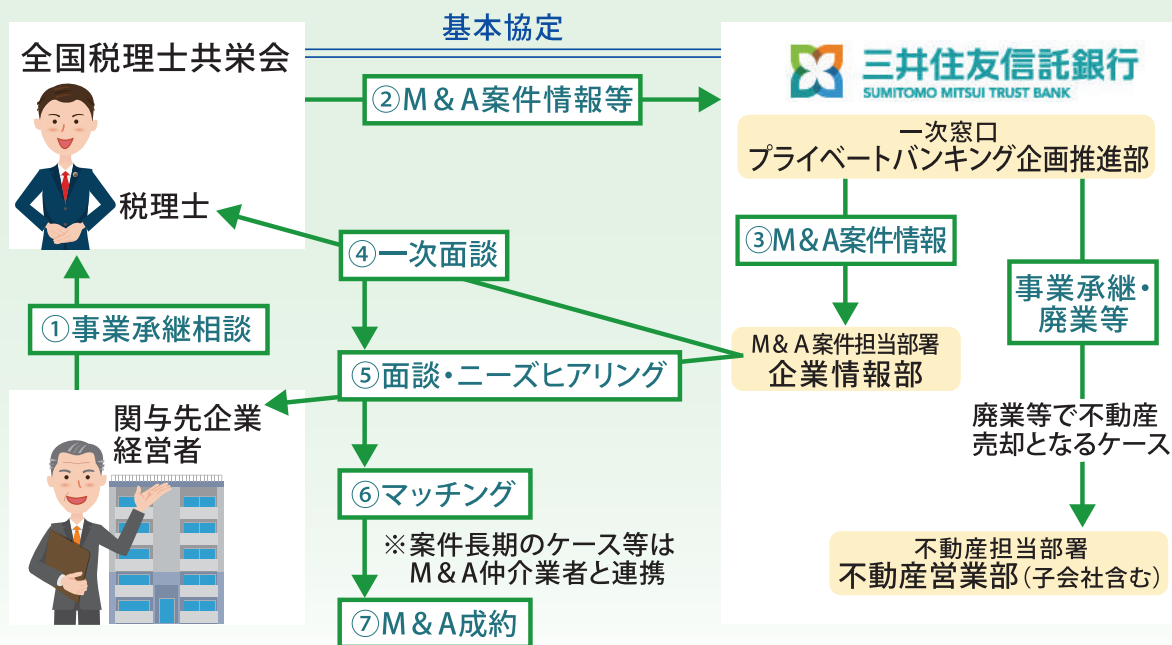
基本協定

全国税理士共栄会

三井住友信託銀行
SUMITOMO MITSUI TRUST BANK

②M＆A案件情報等

一次窓口
プライベートバンキング企画推進部

税理士

④一次面談

③M＆A案件情報

事業承継・廃業等

①事業承継相談

M＆A案件担当部署
企業情報部

⑤面談・ニーズヒアリング

関与先企業
経営者

廃業等で不動産売却となるケース

⑥マッチング

※案件長期のケース等は
M＆A仲介業者と連携

不動産担当部署
不動産営業部（子会社含む）

⑦M＆A成約